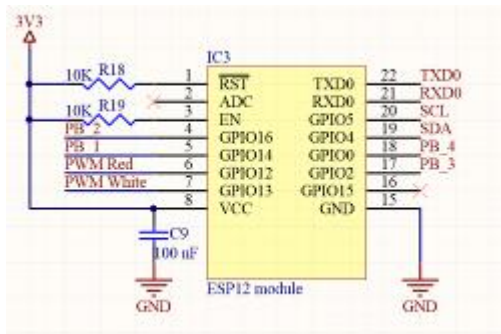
3V3

IC3

10K R18

10K R19

PB_2

PB_1

PWM Red

PWM White

1 $\overline{RST}$

2 ADC

3 EN

4 GPIO16

5 GPIO14

6 GPIO12

7 GPIO13

8 VCC

TXD0 22

RXD0 21

GPIO5 20

GPIO4 19

GPIO0 18

GPIO2 17

GPIO15 16

GND 15

TXD0

RXD0

SCL

SDA

PB_4

PB_3

C9

100 nF

GND

ESP12 module

GND